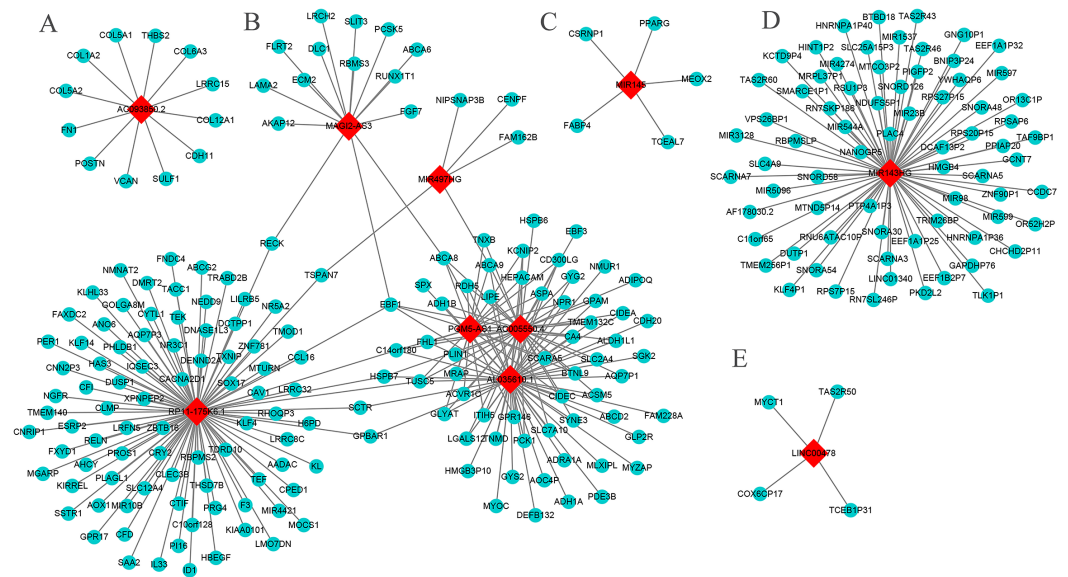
A
COL5A1
THBS2
COL1A2
COL6A3
LRRC15
COL5A2
AC003850.2
COL12A1
FN1
CDH11
POSTN
SULF1
VCAN

B
LRCH2
SLIT3
PCSK5
FLRT2
DLC1
ABCA6
RBMS3
ECM2
RUNX1T1
LAMA2
MAGI2-AS3
FGF7
AKAP12
NIPSNAP3B
CENPF
FAM162B
MIR497HG
RECK
TSPAN7
EBF1

C
CSRNP1
PPARG
MIR145
MEOX2
FABP4
TCEAL7

D
HNRNPA1P40
BTBD18
TAS2R43
HINT1P2
MIR1537
TAS2R46
GNG10P1
KCTD9P4
SLC25A15P3
EEF1A1P32
MIR4274
MTCO3P2
PIGFP2
BNIP3P24
MRPL37P1
TAS2R60
SMARCE1P1
RSU1P3
SNORD126
YWHAQP6
MIR597
RN7SKP185
NDUFS5P1
RPS27P15
SNORA48
OR13C1P
VPS26BP1
MIR3128
MIR544A
MIR23B
RPSAP6
RBPMSLP
PLAC4
RPS20P15
TAF9BP1
NANOGP5
DCAF13P2
PPIAP20
SLC4A9
MIR143HG
HMGB4
GCNT7
SCARNA7
SNORD58
SCARNA5
MIR5096
ZNF90P1
CCDC7
AF178030.2
MTND5P14
PTP4A1P3
MIR99
MIR599
OR52H2P
C11orf65
RNU6ATAC10P
TRIM26BP
SNORA30
EEF1A1P25
HNRNPA1P36
CHCHD2P11
DUTP1
TMEM256P1
SNORA54
SCARNA3
GARDHP76
LINC01340
EEF1B2P7
KLF4P1
RPS7P15
RN7SL246P
PKD2L2
TLK1P1

E
MYCT1
TAS2R50
LINC00478
COX6CP17
TCEB1P31

NMNAT2
FNDC4
ABCG2
DMRT2
TACC1
TRABD2B
KLHL33
GOLGA8M
TEK
NEDD9
LILRB5
CYTL1
FAXDC2
ANO6
AQP7P3
DNASE1L3
DCTPP1
NR5A2
PER1
KLF14
PHLDB1
NR3C1
TMOD1
DENND2
ZNF781
HAS3
IQSEC3
TXNIP
CNN2P3
DUSP1
CACNA2D1
SOX17
CCL16
NGFR
CFI
XPNPEP2
CAV1
LRRC32
MTURN
TMEM140
CLMP
RP11-175K6.1
RHOGP3
SCTR
CNRIP1
ESRP2
LRFN5
ZBTB16
KLF4
H6PD
LRRC8C
GPBAR1
RELN
CRY2
FXYD1
PROS1
RBPMS2
TDRD10
AADAC
AHCY
PLAGL1
KL
MGARP
SLC12A4
CLEC3B
THSD7B
TEF
CPED1
KIRREL
AOX1
MIR10B
F3
MIR4421
SSTR1
CTIF
PRG4
MOCS1
GPR17
CFD
C10orf128
KIAA0101
LMO7DN
PI16
HBEGF
SAA2
IL33
ID1
TNXB
HSPB6
EBF3
ABCA8
KCNIP2
CD300LG
ABCA9
GYG2
SPX
RDH5
HEPACAM
NMUR1
ADH1B
LIPE
ADIPOQ
ASPA
NPR1
OPAM
PCM5-AS1
AC005580.2
CIDEA
TMEM132C
CDH20
FHL1
CA4
ALDH1L1
C14orf180
PLIN1
SCARA5
SLC2A4
SGK2
HSPB7
TUSC5
MRAP
BTNL9
AQP7P1
ALC356C1.1
ACVR1C
ACSM5
CIDEC
ABCD2
FAM228A
GLYAT
ITIH5
GPR146
SYNE3
LGALS12
TNMD
SLC7A10
GLP2R
PCK1
MLXIPL
MYZAP
ADRA1A
HMGB3P10
AOC4P
GYS2
ADH1A
PDE3B
MYOC
DEFB132